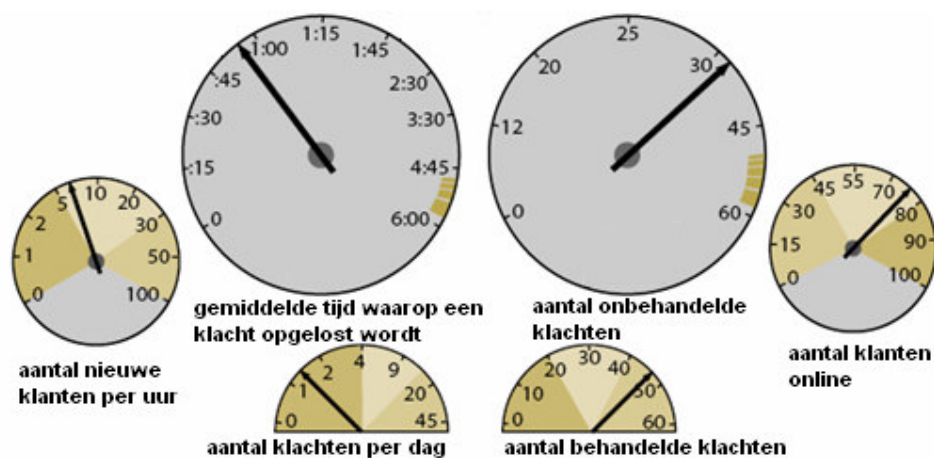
0
1
2
5
10
20
30
50
100

aantal nieuwe klanten per uur

0
:15
:30
:45
1:00
1:15
1:45
2:30
3:30
4:45
6:00

gemiddelde tijd waarop een klacht opgelost wordt

0
1
2
4
9
20
45

aantal klachten per dag

0
12
20
25
30
45
60

aantal onbehandelde klachten

0
10
20
30
40
50
60

aantal behandelde klachten

0
15
30
45
55
70
80
90
100

aantal klanten online